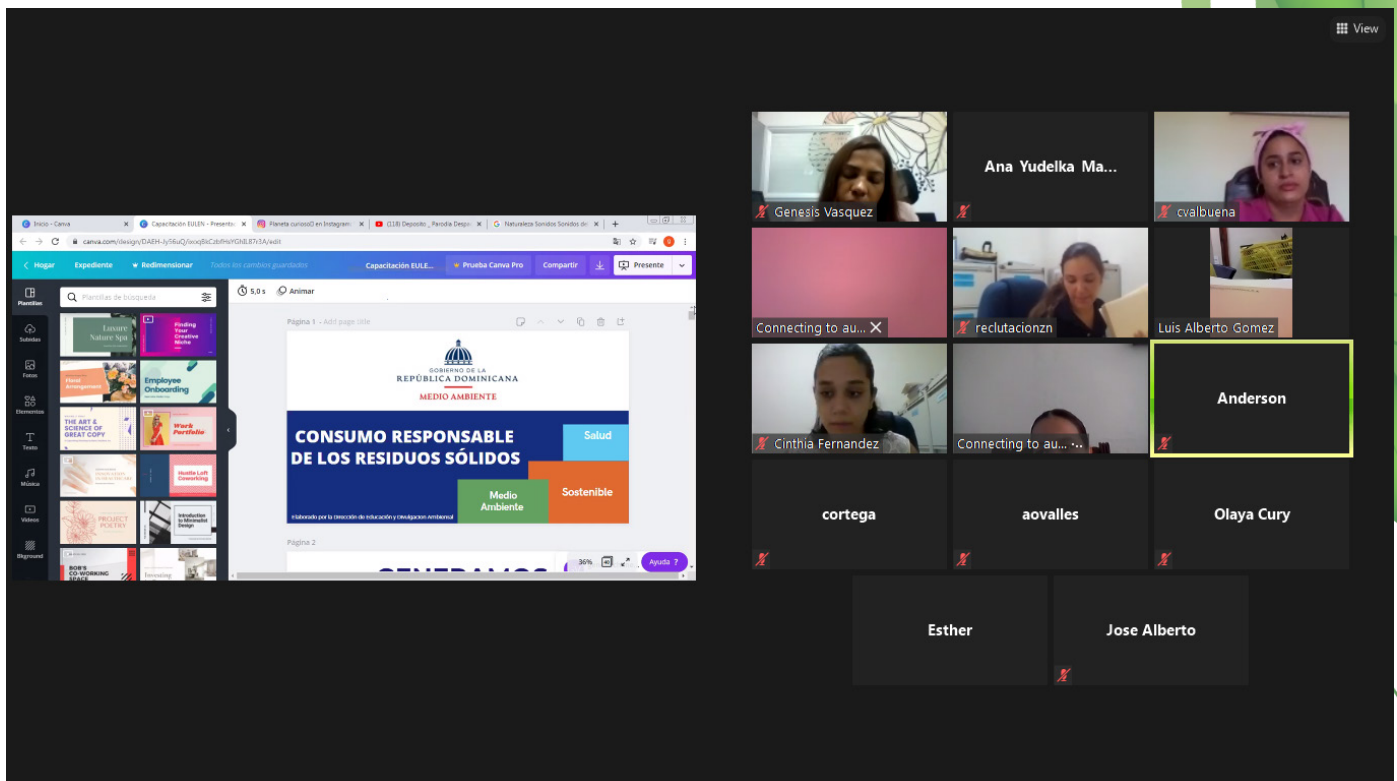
View

Inicio - Canva | Capacitación EULEN - Presentac | Planeta curioso en Instagram | (118) Deposito _ Parodia Despa | Naturaleza Sonidos Sonidos de

canva.com/design/DAEH-Jy56uQ/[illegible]/edit

Hogar | Expediente | Redimensionar | Todos los cambios guardados | Capacitación EULE... | Prueba Canva Pro | Compartir | Presente

Plantillas | Subidos | Fotos | Elementos | Texto | Música | Videos | Bkground

Plantillas de búsqueda

Luxury Nature Spa | Finding Your Creative Niche | Floral Arrangement | Employee Onboarding | THE ART & SCIENCE OF GREAT COPY | Work Portfolio | Hustle Loft Coworking | PROJECT POETRY | Introduction to Minimalist Design | BOB'S CO-WORKING SPACE | Investing

5,0 s | Animar

Página 1 - Add page title

GOBIERNO DE LA REPÚBLICA DOMINICANA
MEDIO AMBIENTE

CONSUMO RESPONSABLE DE LOS RESIDUOS SÓLIDOS

Salud
Medio Ambiente
Sostenible

Elaborado por la Dirección de Educación y Divulgación Ambiental

Página 2

36% | Ayuda ?

Genesis Vasquez
Ana Yudelka Ma...
cvalbuena
Connecting to au...
reclutacionzn
Luis Alberto Gomez
Cinthia Fernandez
Connecting to au...
Anderson
cortega
aovalles
Olaya Cury
Esther
Jose Alberto